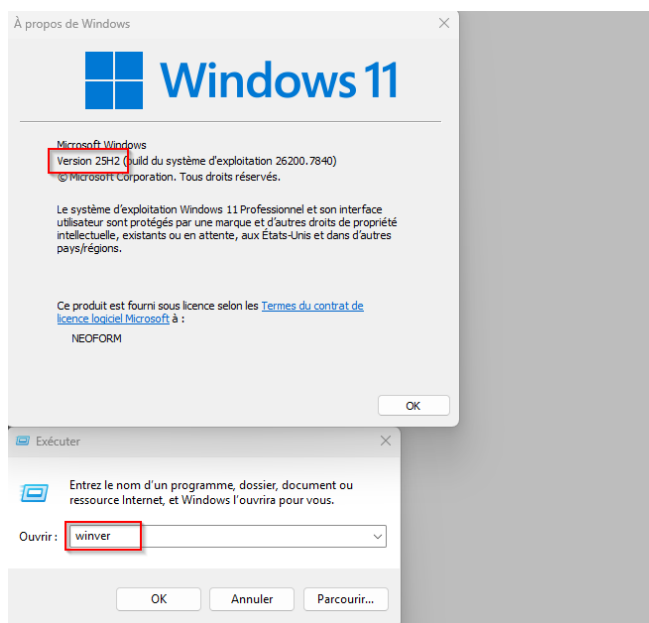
À propos de Windows

Windows 11

Microsoft Windows
Version 25H2 (build du système d'exploitation 26200.7840)
© Microsoft Corporation. Tous droits réservés.

Le système d'exploitation Windows 11 Professionnel et son interface utilisateur sont protégés par une marque et d'autres droits de propriété intellectuelle, existants ou en attente, aux États-Unis et dans d'autres pays/régions.

Ce produit est fourni sous licence selon les Termes du contrat de licence logiciel Microsoft à :

NEOFORM

OK

Exécuter

Entrez le nom d'un programme, dossier, document ou ressource Internet, et Windows l'ouvrira pour vous.

Ouvrir : winver

OK Annuler Parcourir...